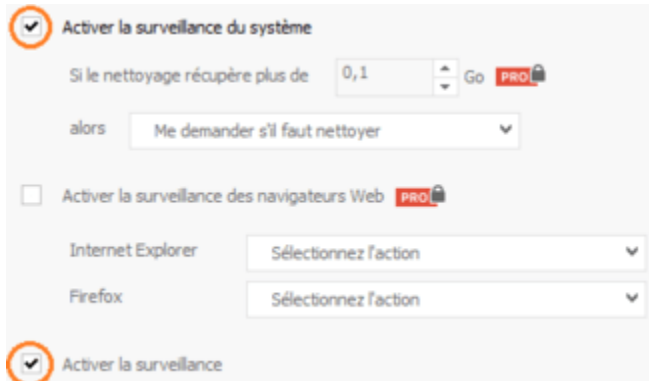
Activer la surveillance du système

Si le nettoyage récupère plus de 0,1 Go PRO

alors Me demander s'il faut nettoyer

Activer la surveillance des navigateurs Web PRO

Internet Explorer Sélectionnez l'action

Firefox Sélectionnez l'action

Activer la surveillance